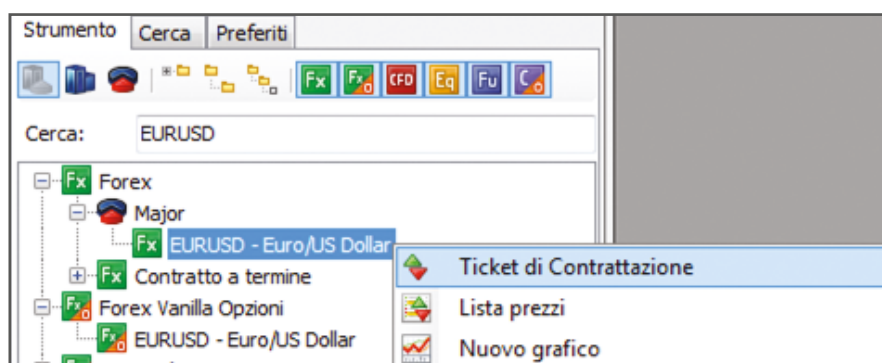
Strumento | Cerca | Preferiti

Fx | Fx | CFD | Eq | Fu | C

Cerca: EURUSD

Fx Forex
Major
Fx EURUSD - Euro/US Dollar
Fx Contratto a termine
Fx Forex Vanilla Opzioni
Fx EURUSD - Euro/US Dollar

Ticket di Contrattazione
Lista prezzi
Nuovo grafico